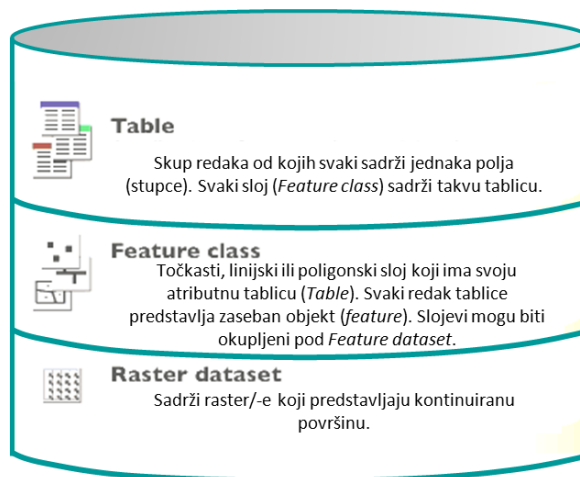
Table

Skup redaka od kojih svaki sadrži jednaka polja (stupce). Svaki sloj (*Feature class*) sadrži takvu tablicu.

Feature class

Točkasti, linijski ili poligonski sloj koji ima svoju atributnu tablicu (*Table*). Svaki redak tablice predstavlja zaseban objekt (*feature*). Slojevi mogu biti okupljeni pod *Feature dataset*.

Raster dataset

Sadrži raster/-e koji predstavljaju kontinuiranu površinu.